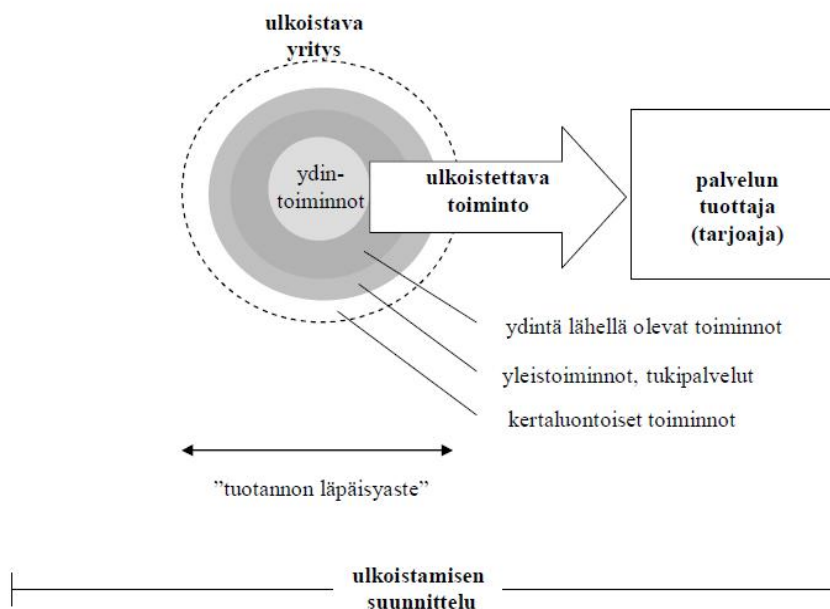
ulkoistava yritys

ydin-toiminnot

ulkoistettava toiminto

palvelun tuottaja (tarjoaja)

ydintä lähellä olevat toiminnot

yleistoiminnot, tukipalvelut

kertaluontoiset toiminnot

”tuotannon läpäisyaste”

ulkoistamisen suunnittelu